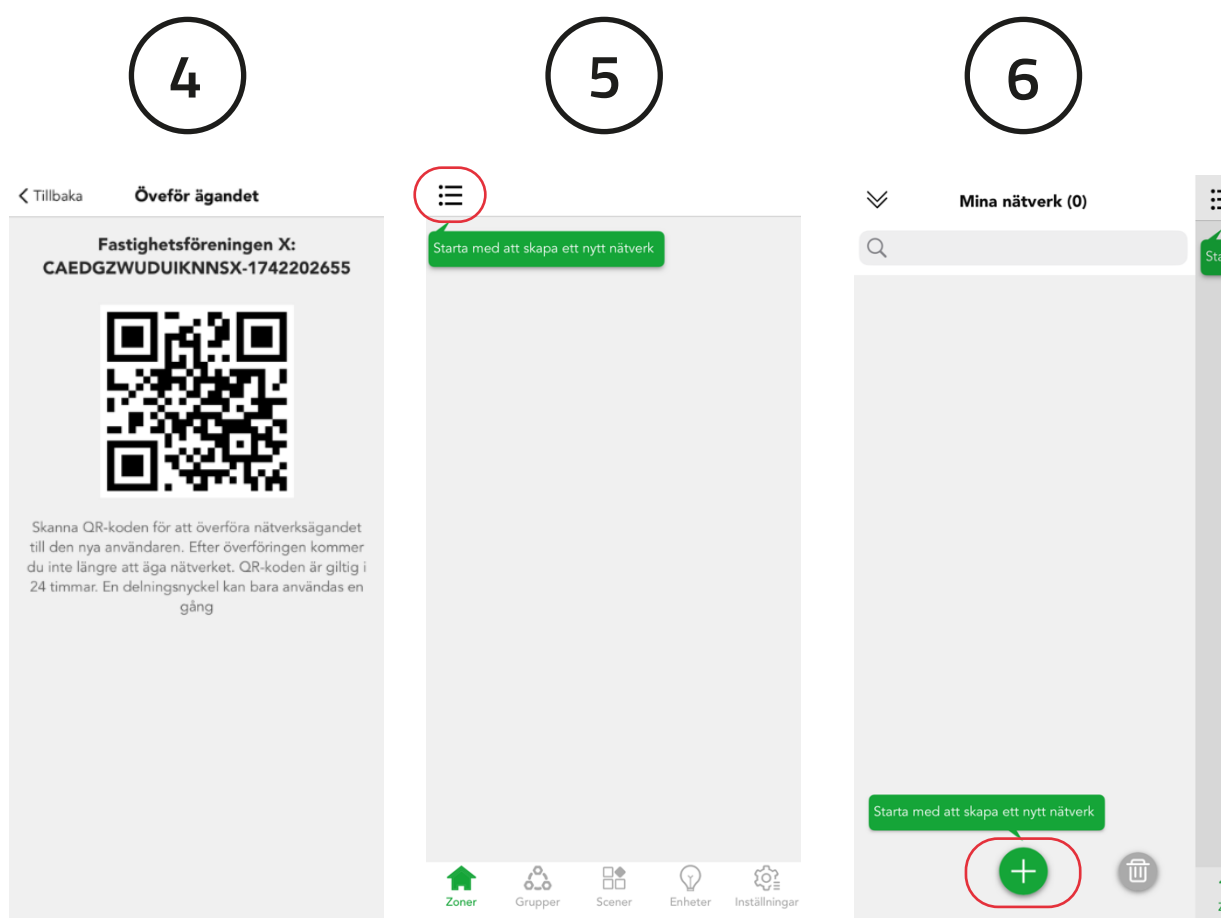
4

5

6

< Tillbaka

Överför ägandet

Fastighetsföreningen X:
CAEDGZWUDUIKNNSX-1742202655

Skanna QR-koden för att överföra nätverksägandet till den nya användaren. Efter överföringen kommer du inte längre att äga nätverket. QR-koden är giltig i 24 timmar. En delningsnyckel kan bara användas en gång

Starta med att skapa ett nytt nätverk

Zoner

Grupper

Scener

Enheter

Inställningar

Mina nätverk (0)

Sta

Starta med att skapa ett nytt nätverk